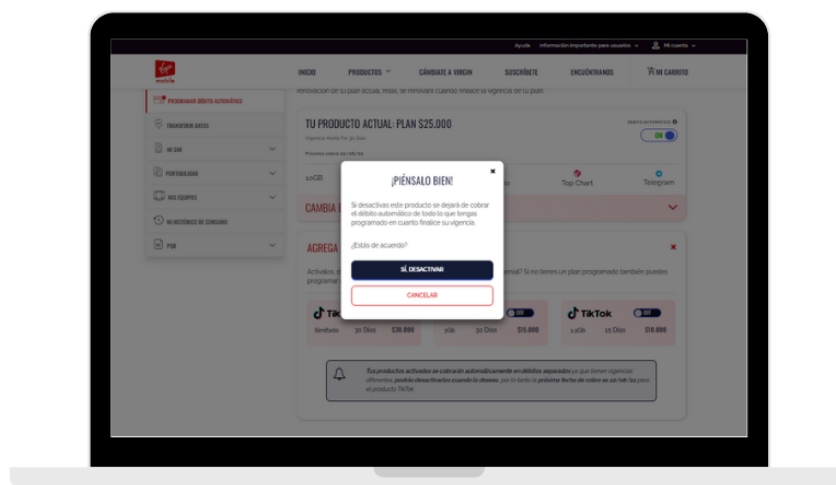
Ayuda Información importante para usuarios Mi cuenta

Virgin mobile

INICIO PRODUCTOS CÁMBIATE A VIRGIN SUSCRÍBETE ENCUÉNTRANOS MI CARRITO

PROGRAMAR DÉBITO AUTOMÁTICO
TRANSFERIR DATOS
MI SIM
PORTABILIDAD
MIS EQUIPOS
MI HISTÓRICO DE CONSUMO
PUK

renovación de tu plan actual, reloj, se renovará cuando finalice su vigencia de tu plan.

TU PRODUCTO ACTUAL: PLAN $25.000

DÉBITO AUTOMÁTICO
ON

10GB
Top Chart
Telegram

CAMBIA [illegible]

AGREGA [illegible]

Activados, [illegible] premia? Si no tienes un plan programado también puedes programa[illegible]

TikTok
Ilimitado 30 Días $30.000
TikTok
OFF
30 Días $25.000
TikTok
OFF
15 Días $10.000

Tus productos activados se cobrarán automáticamente en débitos separados ya que tienen vigencias diferentes, podrás desactivarlos cuando lo desees, por lo tanto la próxima fecha de cobro es el producto TikTok.

¡PIÉNSALO BIEN!

Si desactivas este producto se dejará de cobrar el débito automático de todo lo que tengas programado en cuanto finalice su vigencia.

¿Estás de acuerdo?

SÍ, DESACTIVAR

CANCELAR